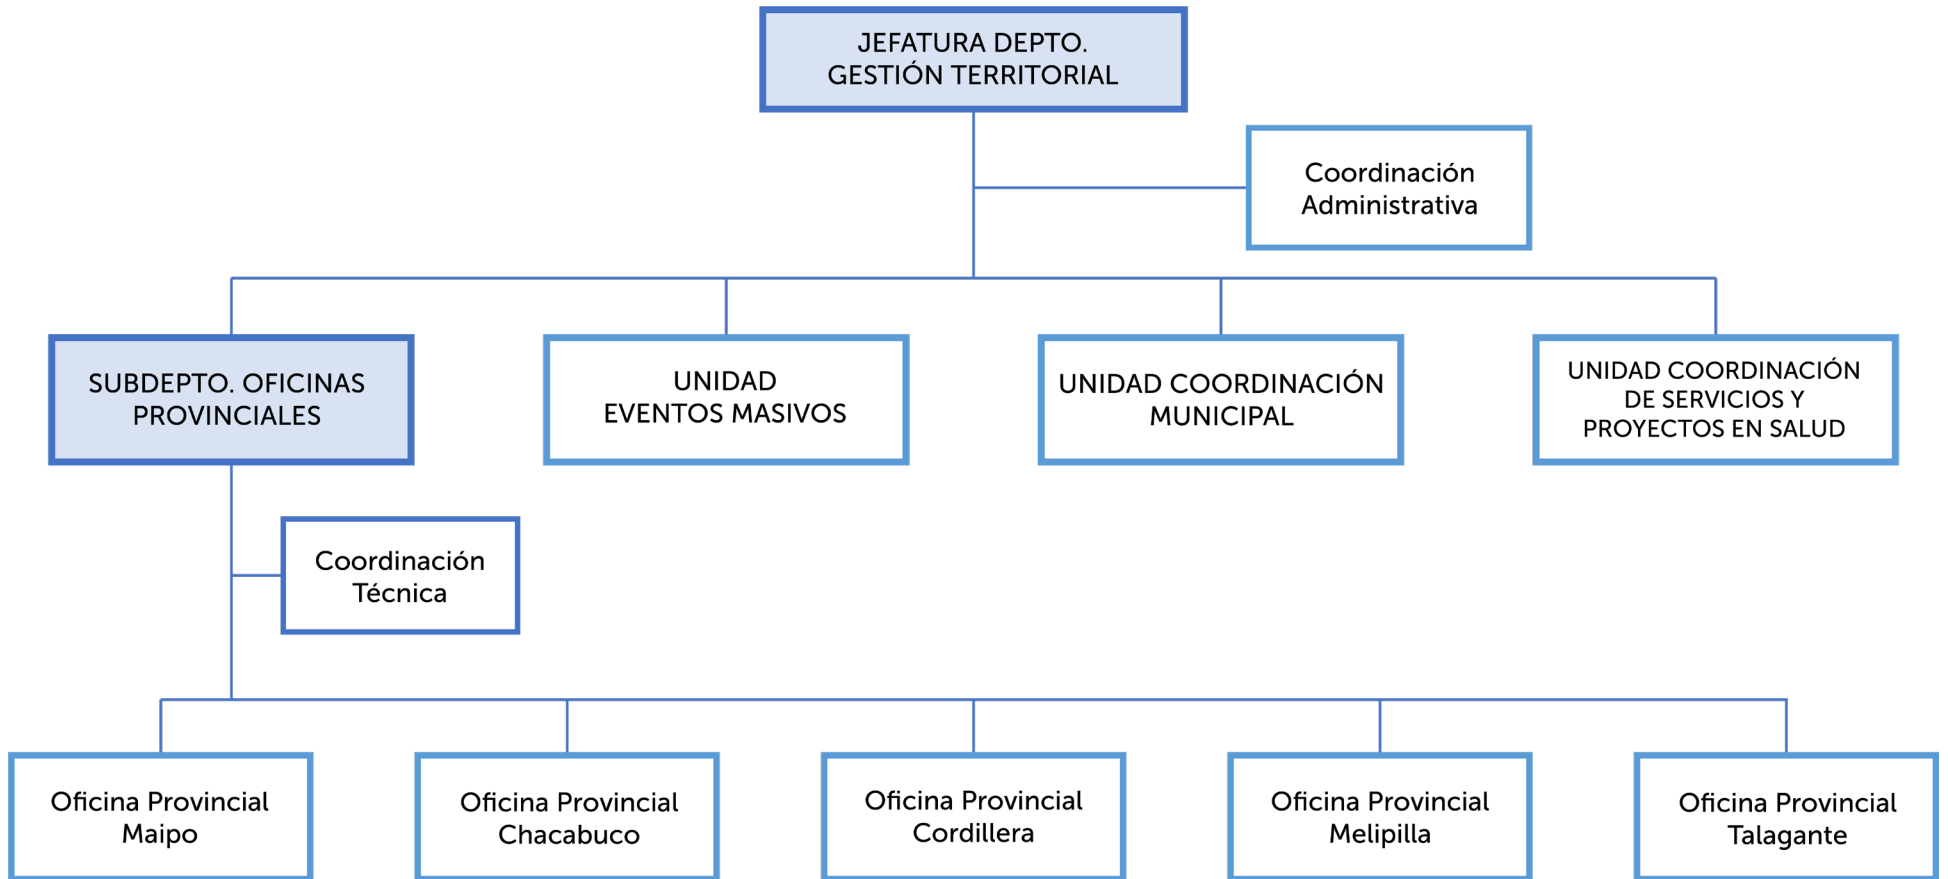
JEFATURA DEPTO.
GESTIÓN TERRITORIAL

Coordinación
Administrativa

SUBDEPTO. OFICINAS
PROVINCIALES

UNIDAD
EVENTOS MASIVOS

UNIDAD COORDINACIÓN
MUNICIPAL

UNIDAD COORDINACIÓN
DE SERVICIOS Y
PROYECTOS EN SALUD

Coordinación
Técnica

Oficina Provincial
Maipo

Oficina Provincial
Chacabuco

Oficina Provincial
Cordillera

Oficina Provincial
Melipilla

Oficina Provincial
Talagante